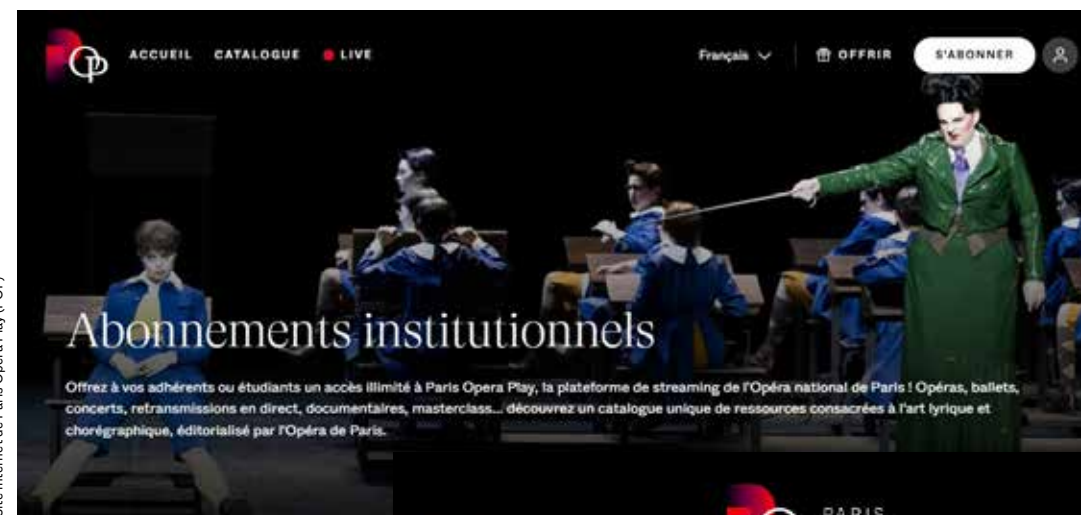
ACCUEIL CATALOGUE LIVE

Français OFFRIR S'ABONNER

Abonnements institutionnels

Offrez à vos adhérents ou étudiants un accès illimité à Paris Opera Play, la plateforme de streaming de l'Opéra national de Paris ! Opéras, ballets, concerts, retransmissions en direct, documentaires, masterclass... découvrez un catalogue unique de ressources consacrées à l'art lyrique et chorégraphique, éditorialisé par l'Opéra de Paris.

PARIS

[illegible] Paris Opera Play (© OP)